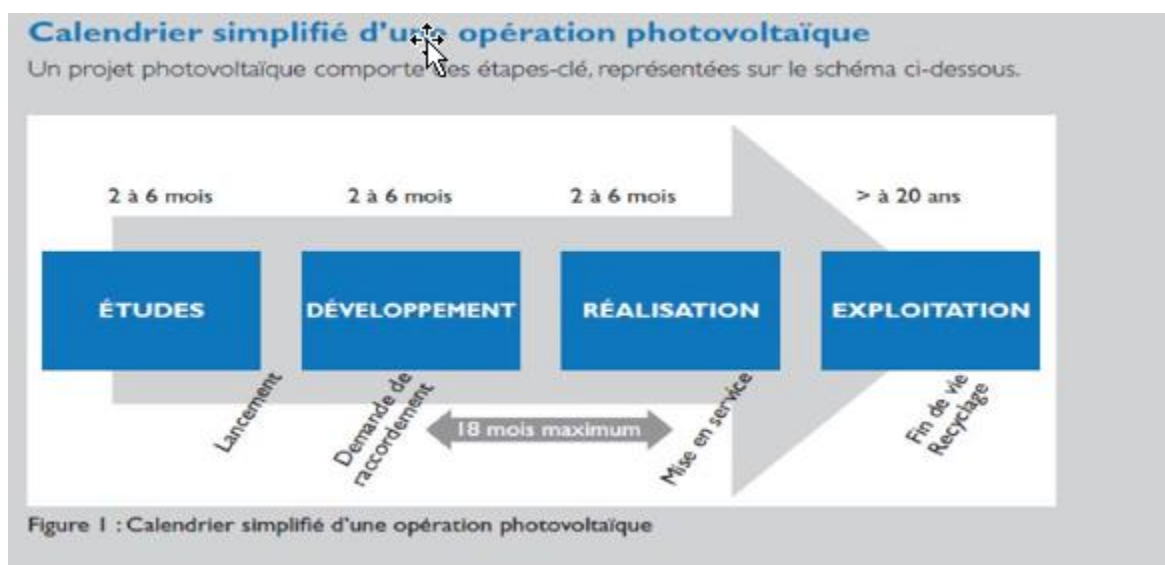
Calendrier simplifié d'u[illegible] opération photovoltaïque

Un projet photovoltaïque comporte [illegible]es étapes-clé, représentées sur le schéma ci-dessous.

2 à 6 mois

2 à 6 mois

2 à 6 mois

> à 20 ans

ÉTUDES

DÉVELOPPEMENT

RÉALISATION

EXPLOITATION

Lancement

Demande de raccordement

18 mois maximum

Mise en service

Fin de vie Recyclage

Figure 1 : Calendrier simplifié d'une opération photovoltaïque